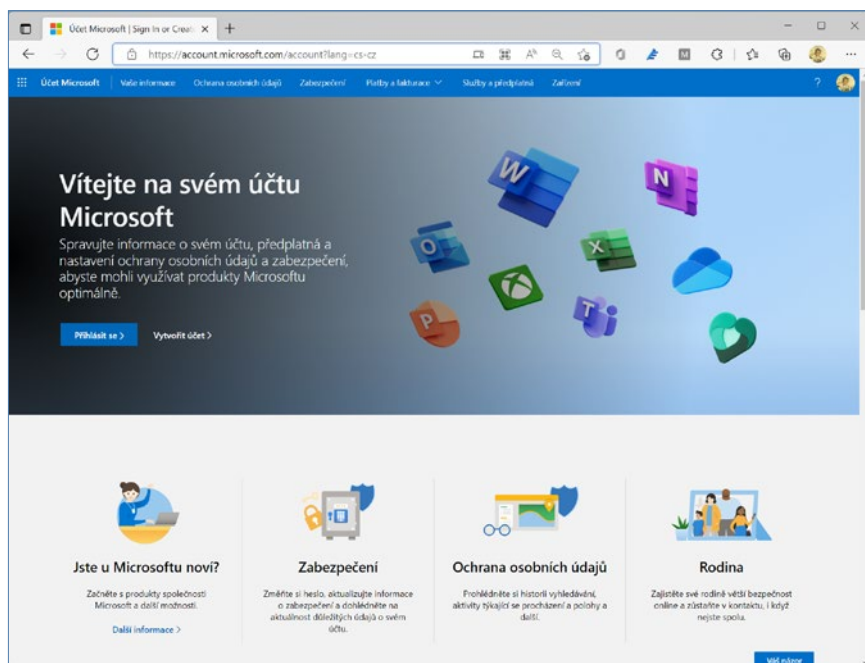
Účet Microsoft | Sign In or Creat ×

https://account.microsoft.com/account?lang=cs-cz

Účet Microsoft Vaše informace Ochrana osobních údajů Zabezpečení Platby a fakturace Služby a předplatná Zařízení

?

Vítejte na svém účtu Microsoft

Spravujte informace o svém účtu, předplatná a nastavení ochrany osobních údajů a zabezpečení, abyste mohli využívat produkty Microsoftu optimálně.

Přihlásit se >

Vytvořit účet >

Jste u Microsoftu noví?

Začněte s produkty společnosti Microsoft a další možnosti.

Další informace >

Zabezpečení

Změňte si heslo, aktualizujte informace o zabezpečení a dohlédněte na aktuálnost důležitých údajů o svém účtu.

Ochrana osobních údajů

Prohlédněte si historii vyhledávání, aktivity týkající se procházení a polohy a další.

Rodina

Zajistěte své rodině větší bezpečnost online a zůstaňte v kontaktu, i když nejste spolu.

Váš názor